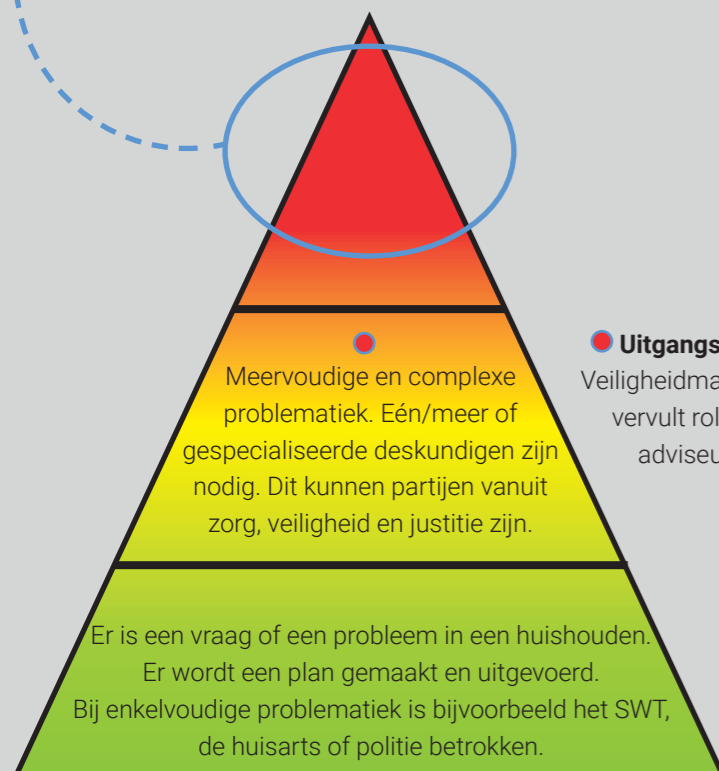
Meervoudige en complexe problematiek. Eén/meer of gespecialiseerde deskundigen zijn nodig. Dit kunnen partijen vanuit zorg, veiligheid en justitie zijn.

Uitgangs

Veiligheidma

vervult rol

adviseu

Er is een vraag of een probleem in een huishouden. Er wordt een plan gemaakt en uitgevoerd. Bij enkelvoudige problematiek is bijvoorbeeld het SWT, de huisarts of politie betrokken.